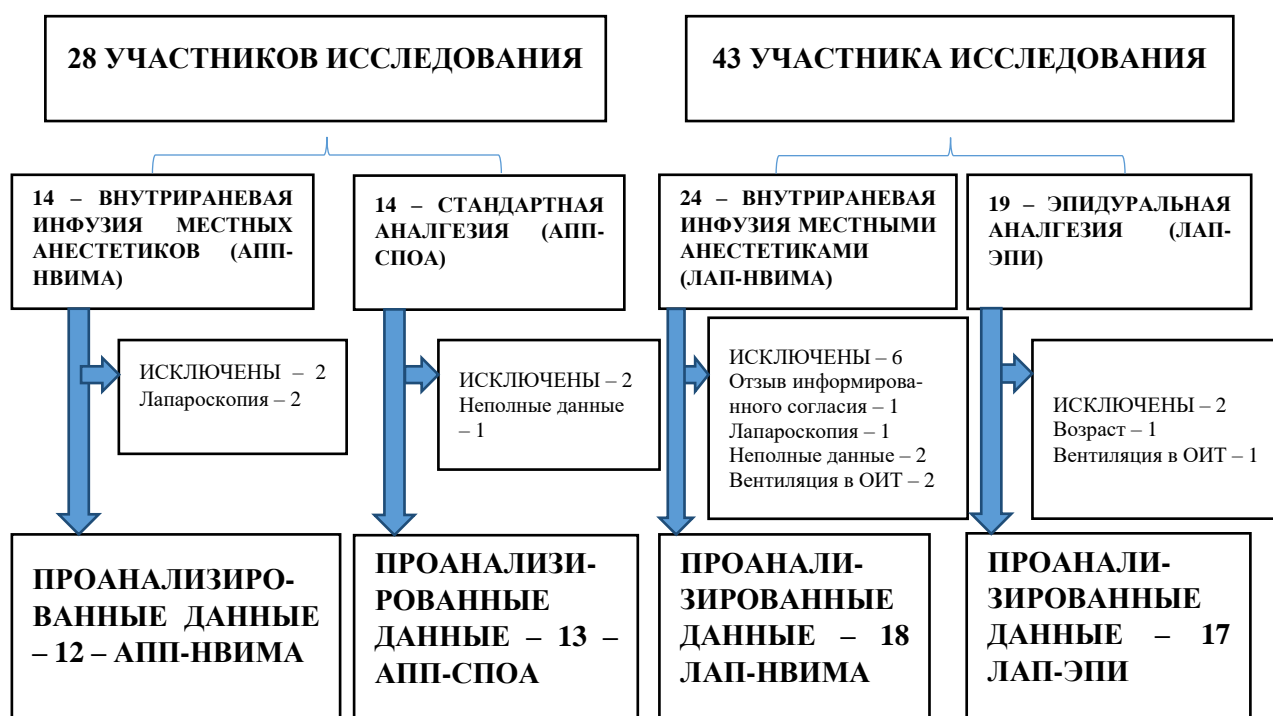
28 УЧАСТНИКОВ ИССЛЕДОВАНИЯ

43 УЧАСТНИКА ИССЛЕДОВАНИЯ

14 – ВНУТРИРАНЕВАЯ ИНФУЗИЯ МЕСТНЫХ АНЕСТЕТИКОВ (АПП-НВИМА)

14 – СТАНДАРТНАЯ АНАЛГЕЗИЯ (АПП-СПОА)

24 – ВНУТРИРАНЕВАЯ ИНФУЗИЯ МЕСТНЫМИ АНЕСТЕТИКАМИ (ЛАП-НВИМА)

19 – ЭПИДУРАЛЬНАЯ АНАЛГЕЗИЯ (ЛАП-ЭПИ)

ИСКЛЮЧЕНЫ – 2
Лапароскопия – 2

ИСКЛЮЧЕНЫ – 2
Неполные данные – 1

ИСКЛЮЧЕНЫ – 6
Отзыв информированного согласия – 1
Лапароскопия – 1
Неполные данные – 2
Вентиляция в ОИТ – 2

ИСКЛЮЧЕНЫ – 2
Возраст – 1
Вентиляция в ОИТ – 1

ПРОАНАЛИЗИРОВАННЫЕ ДАННЫЕ – 12 – АПП-НВИМА

ПРОАНАЛИЗИРОВАННЫЕ ДАННЫЕ – 13 – АПП-СПОА

ПРОАНАЛИЗИРОВАННЫЕ ДАННЫЕ – 18 ЛАП-НВИМА

ПРОАНАЛИЗИРОВАННЫЕ ДАННЫЕ – 17 ЛАП-ЭПИ